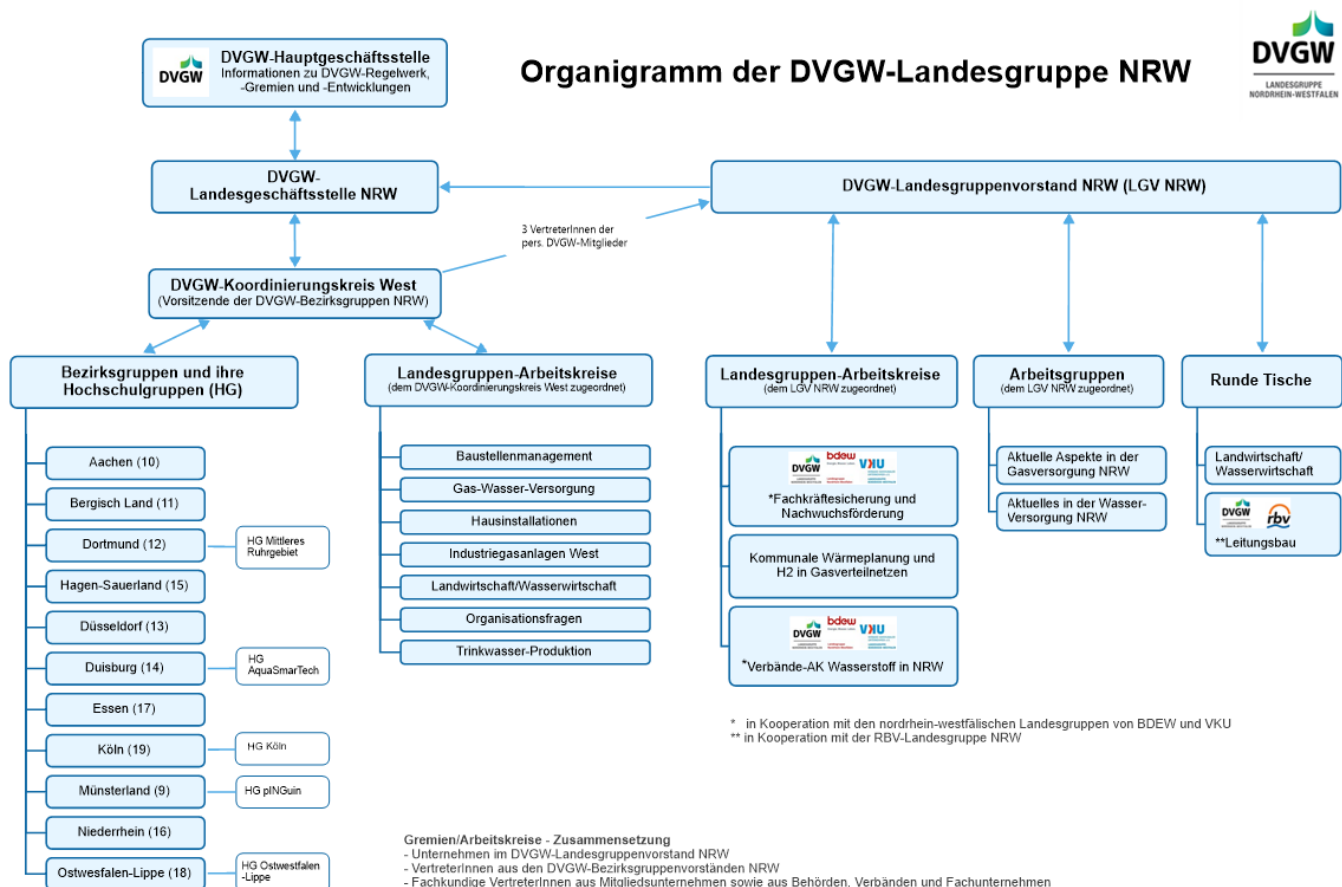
DVGW DVGW-Hauptgeschäftsstelle Informationen zu DVGW-Regelwerk, -Gremien und -Entwicklungen

Organigramm der DVGW-Landesgruppe NRW

DVGW LANDESGRUPPE NORDRHEIN-WESTFALEN

DVGW-Landesgeschäftsstelle NRW

DVGW-Landesgruppenvorstand NRW (LGV NRW)

3 VertreterInnen der pers. DVGW-Mitglieder

DVGW-Koordinierungskreis West (Vorsitzende der DVGW-Bezirksgruppen NRW)

Bezirksgruppen und ihre Hochschulgruppen (HG)

Aachen (10)
Bergisch Land (11)
Dortmund (12)
HG Mittleres Ruhrgebiet
Hagen-Sauerland (15)
Düsseldorf (13)
Duisburg (14)
HG AquaSmarTech
Essen (17)
Köln (19)
HG Köln
Münsterland (9)
HG pINGuin
Niederrhein (16)
Ostwesfalen-Lippe (18)
HG Ostwestfalen -Lippe

Landesgruppen-Arbeitskreise (dem DVGW-Koordinierungskreis West zugeordnet)

Baustellenmanagement
Gas-Wasser-Versorgung
Hausinstallationen
Industriegasanlagen West
Landwirtschaft/Wasserwirtschaft
Organisationsfragen
Trinkwasser-Produktion

Landesgruppen-Arbeitskreise (dem LGV NRW zugeordnet)

DVGW bdew VKU
*Fachkräftesicherung und Nachwuchsförderung

Kommunale Wärmeplanung und H2 in Gasverteilnetzen

DVGW bdew VKU
*Verbände-AK Wasserstoff in NRW

Arbeitsgruppen (dem LGV NRW zugeordnet)

Aktuelle Aspekte in der Gasversorgung NRW
Aktuelles in der Wasser-Versorgung NRW

Runde Tische

Landwirtschaft/ Wasserwirtschaft

DVGW rbv
**Leitungsbau

* in Kooperation mit den nordrhein-westfälischen Landesgruppen von BDEW und VKU
** in Kooperation mit der RBV-Landesgruppe NRW

Gremien/Arbeitskreise - Zusammensetzung
- Unternehmen im DVGW-Landesgruppenvorstand NRW
- VertreterInnen aus den DVGW-Bezirksgruppenvorständen NRW
- Fachkundige VertreterInnen aus Mitgliedsunternehmen sowie aus Behörden, Verbänden und Fachunternehmen